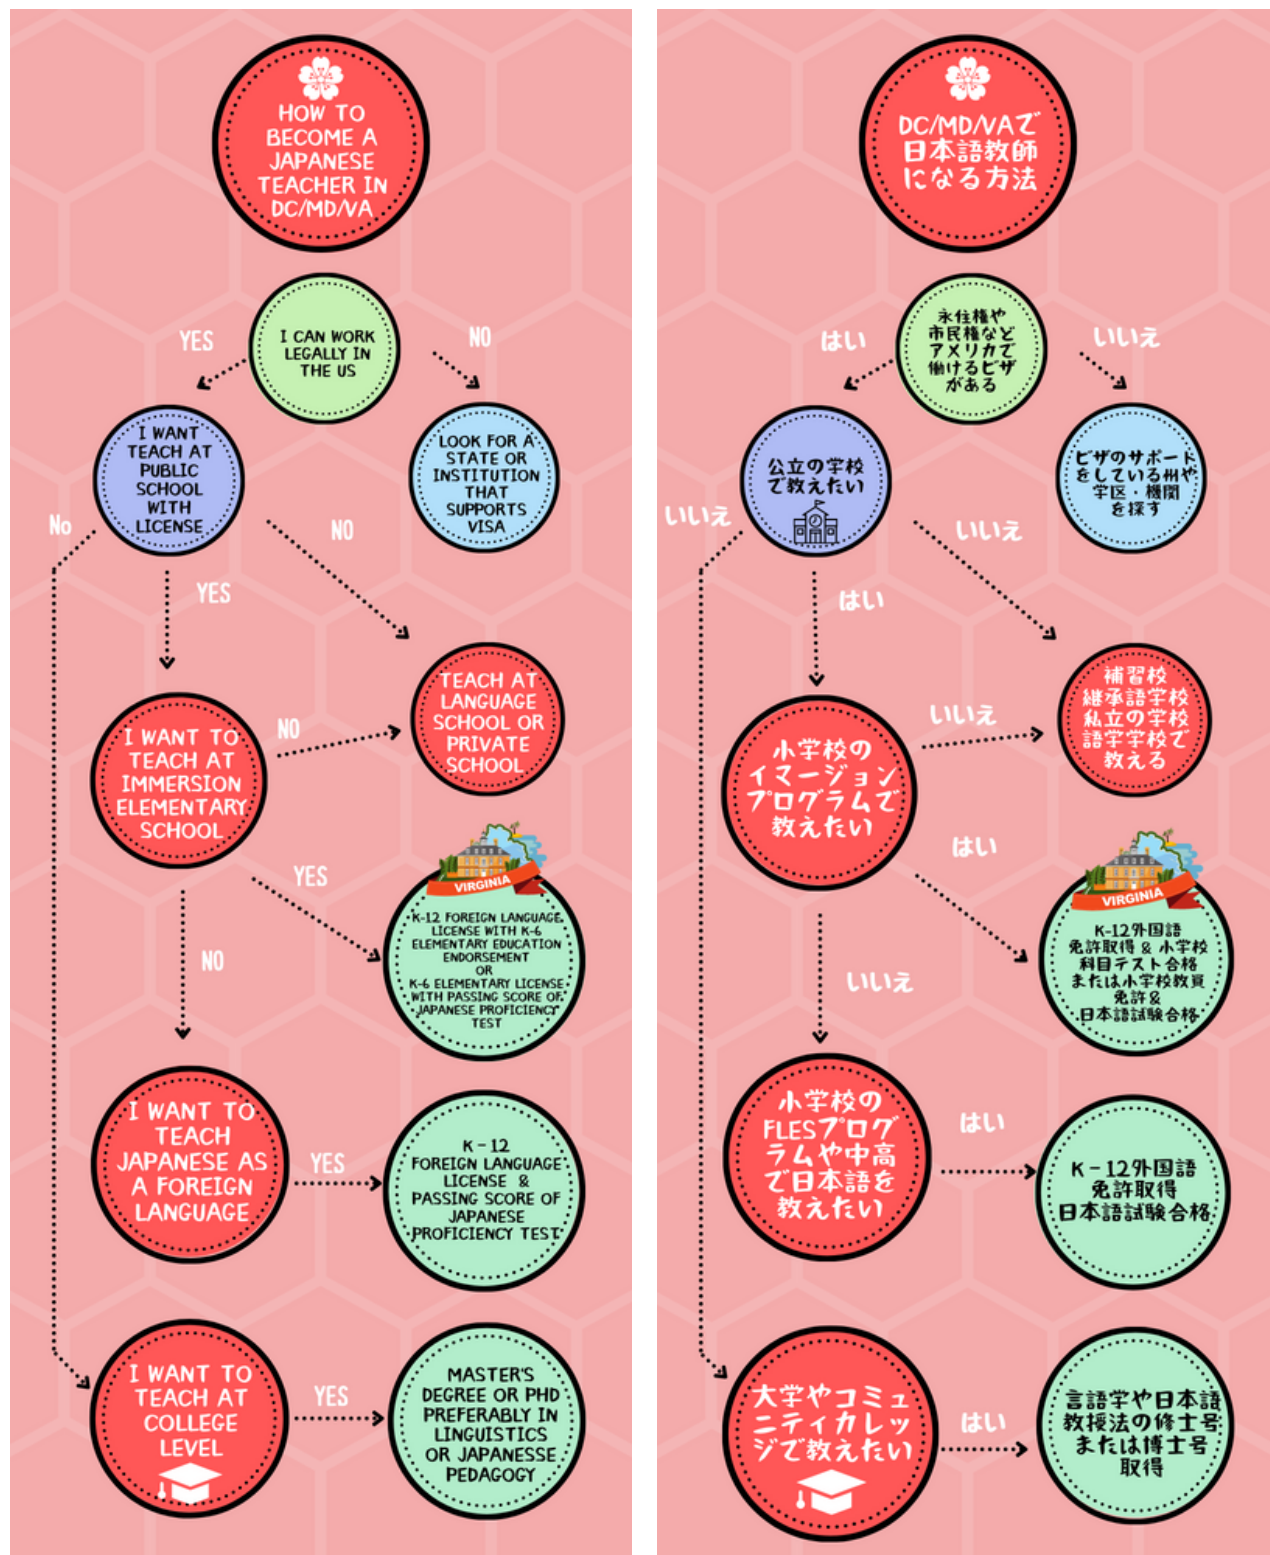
HOW TO BECOME A JAPANESE TEACHER IN DC/MD/VA

I CAN WORK LEGALLY IN THE US

YES

NO

I WANT TEACH AT PUBLIC SCHOOL WITH LICENSE

LOOK FOR A STATE OR INSTITUTION THAT SUPPORTS VISA

No

NO

YES

TEACH AT LANGUAGE SCHOOL OR PRIVATE SCHOOL

I WANT TO TEACH AT IMMERSION ELEMENTARY SCHOOL

NO

YES

VIRGINIA

K-12 FOREIGN LANGUAGE LICENSE WITH K-6 ELEMENTARY EDUCATION ENDORSEMENT OR K-6 ELEMENTARY LICENSE WITH PASSING SCORE OF JAPANESE PROFICIENCY TEST

NO

I WANT TO TEACH JAPANESE AS A FOREIGN LANGUAGE

YES

K-12 FOREIGN LANGUAGE LICENSE & PASSING SCORE OF JAPANESE PROFICIENCY TEST

I WANT TO TEACH AT COLLEGE LEVEL

YES

MASTER'S DEGREE OR PHD PREFERABLY IN LINGUISTICS OR JAPANESSE PEDAGOGY

DC/MD/VAで日本語教師になる方法

永住権や市民権などアメリカで働けるビザがある

はい

いいえ

公立の学校で教えたい

ビザのサポートをしている州や学区・機関を探す

いいえ

いいえ

はい

補習校 継承語学校 私立の学校 語学学校で教える

小学校のイマージョンプログラムで教えたい

いいえ

はい

VIRGINIA

K-12外国語免許取得 & 小学校科目テスト合格 または小学校教員免許 & 日本語試験合格

いいえ

小学校のFLESプログラムや中高で日本語を教えたい

はい

K-12外国語免許取得 日本語試験合格

大学やコミュニティカレッジで教えたい

はい

言語学や日本語教授法の修士号または博士号取得